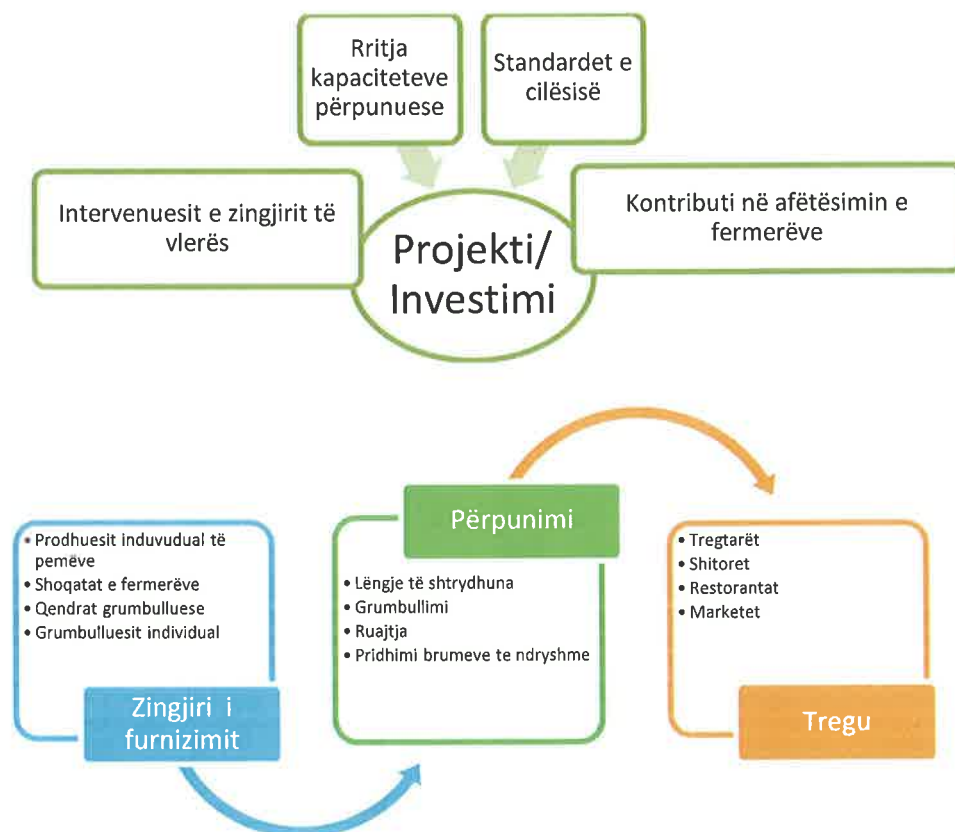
Rritja kapaciteteve përpunuese

Standardet e cilësisë

Intervenuesit e zingjirit të vlerës

Projekti/ Investimi

Kontributi në afëtësimin e fermerëve

Përpunimi

- Prodhuesit induvudual të pemëve
- Shoqatat e fermerëve
- Qendrat grumbulluese
- Grumbulluesit individual

Zingjiri i furnizimit

- Lëngje të shtrydhuna
- Grumbullimi
- Ruajtja
- Pridhimi brumeve te ndryshme

- Tregtarët
- Shitoret
- Restorantat
- Marketet

Tregu